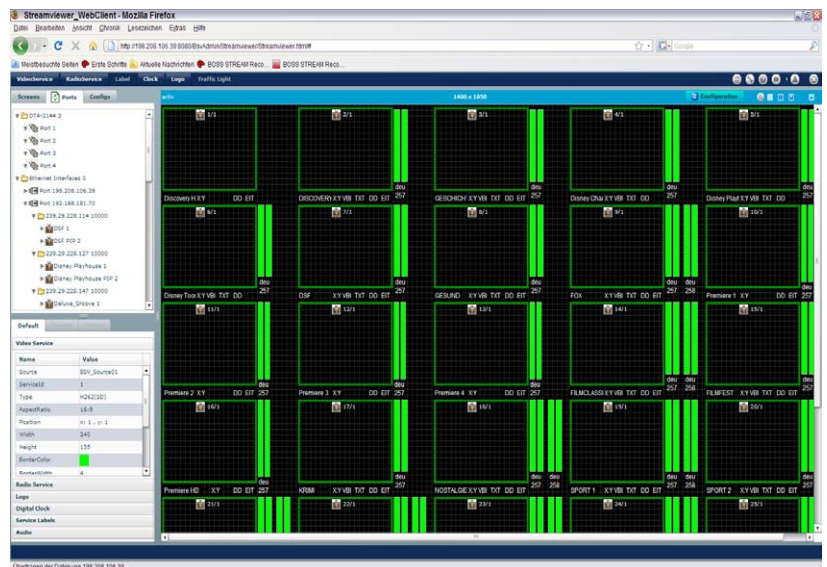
Streamviewer_WebClient - Mozilla Firefox

Datei Bearbeiten Ansicht Chronik Lesezeichen Extras Hilfe

http://198.208.106.39:8080/BsvAdmin/Streamviewer/Streamviewer.html#

Google

Meistbesuchte Seiten Erste Schritte Aktuelle Nachrichten BOSS STREAM Reco... BOSS STREAM Reco...

VideoService RadioService Label Clock Logo Traffic Light

Screens Ports Configs

DTA-2144 3
Port 1
Port 2
Port 3
Port 4
Ethernet Interfaces 0
Port 198.208.106.39
Port 192.168.181.70
239.29.228.114 10000
DSF 1
DSF PIP 2
239.29.228.127 10000
Disney Playhouse 1
Disney Playhouse PIP 2
239.29.228.147 10000
Deluxe_Groove 1

Default

Video Service

| Name | Value |
|---|---|
| Source | BSV_Source01 |
| ServiceId | 1 |
| Type | H262(SD) |
| AspectRatio | 16:9 |
| Position | x: 1 , y: 1 |
| Width | 240 |
| Height | 135 |
| BorderColor | |
| BorderWidth | 4 |

Radio Service
Logo
Digital Clock
Service Labels
Audio

artv 1400 x 1050 Configuration

1/1 Discovery H XY DD EIT
2/1 DISCOVERY XY VBI TXT DD EIT deu 257
3/1 GESCHICH XY VBI TXT DD EIT deu 257
4/1 Disney Chai XY VBI TXT DD deu 257
5/1 Disney Playl XY VBI TXT DD deu 257
6/1 Disney Toor XY VBI TXT DD deu 257
7/1 DSF XY VBI TXT DD EIT deu 257
8/1 GESUND XY VBI TXT DD EIT
9/1 FOX XY VBI TXT DD EIT deu 257 deu 258
10/1 Premiere 1 XY DD EIT
11/1 Premiere 2 XY DD EIT deu 257
12/1 Premiere 3 XY DD EIT deu 257
13/1 Premiere 4 XY DD EIT deu 257
14/1 FILMCLASSI XY VBI TXT DD EIT deu 257 deu 258
15/1 FILMFEST XY VBI TXT DD EIT deu 257
16/1 Premiere HD XY DD EIT deu 257
17/1 KRIMI XY VBI TXT DD EIT deu 257
18/1 NOSTALGIE XY VBI TXT DD EIT deu 257 deu 258
19/1 SPORT 1 XY VBI TXT DD EIT deu 257 deu 258
20/1 SPORT 2 XY VBI TXT DD EIT deu 257
21/1
22/1
23/1
24/1
25/1

Übertragen der Daten von 198.208.106.39...